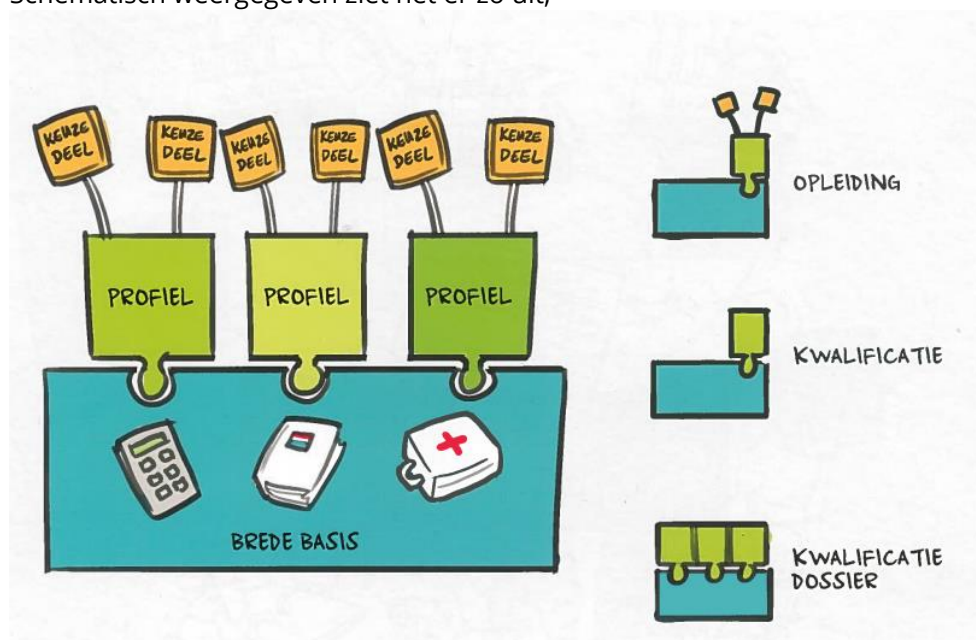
Schematisch weergegeven ziet het er zo uit;

KEUZE DEEL

KEUZE DEEL

KEUZE DEEL

KEUZE DEEL

KEUZE DEEL

KEUZE DEEL

PROFIEL

PROFIEL

PROFIEL

BREDE BASIS

OPLEIDING

KWALIFICATIE

KWALIFICATIE DOSSIER